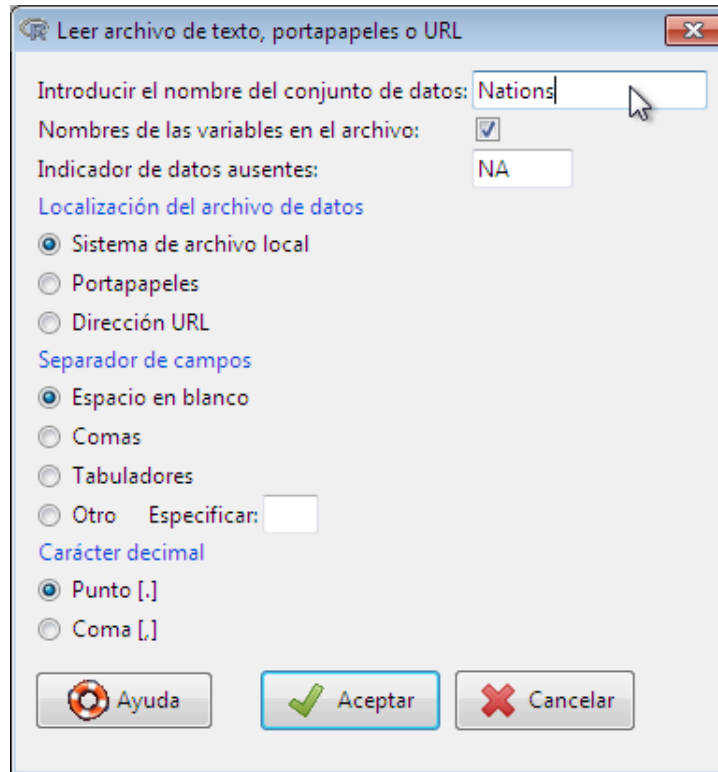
Leer archivo de texto, portapapeles o URL

Introducir el nombre del conjunto de datos: Nations

Nombres de las variables en el archivo:

Indicador de datos ausentes: NA

Localización del archivo de datos

Sistema de archivo local

Portapapeles

Dirección URL

Separador de campos

Espacio en blanco

Comas

Tabuladores

Otro Especificar:

Carácter decimal

Punto [.]

Coma [,]

Ayuda

Aceptar

Cancelar